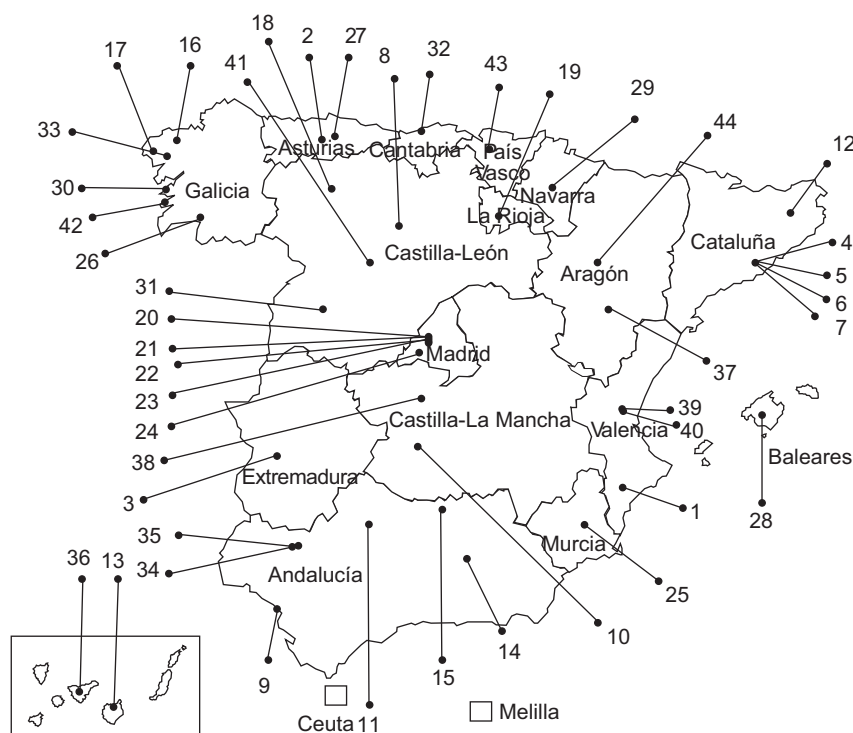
18
2
27
8
32
43
19
29
17
16
41
44
12
33
Asturias
Cantabria
País Vasco
Navarra
30
Galicia
42
La Rioja
26
Cataluña
4
Castilla-León
5
Aragón
6
7
31
20
37
21
Madrid
22
23
24
39
Castilla-La Mancha
Valencia
40
38
Baleares
Extremadura
3
1
28
35
Murcia
34
25
Andalucía
36
13
9
10
14
15
Ceuta
11
Melilla